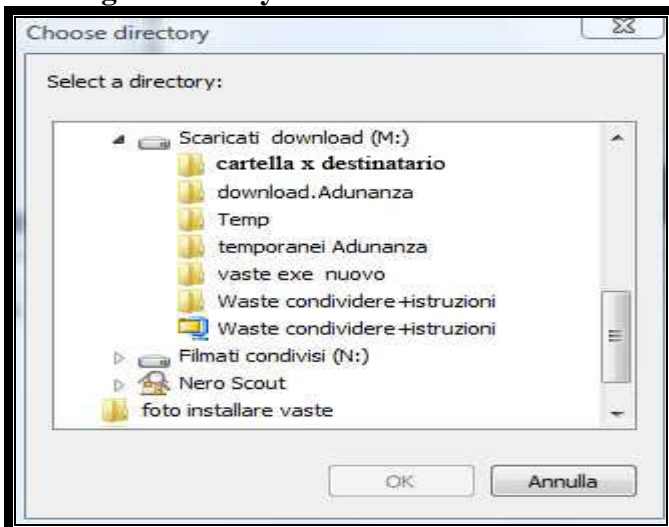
Choose directory

Select a directory:

Scaricati download (M:)
cartella x destinatario
download.Adunanza
Temp
temporanei Adunanza
vaste exe nuovo
Waste condividere+istruzioni
Waste condividere+istruzioni
Filmati condivisi (N:)
Nero Scout
foto installare vaste

OK
Annulla